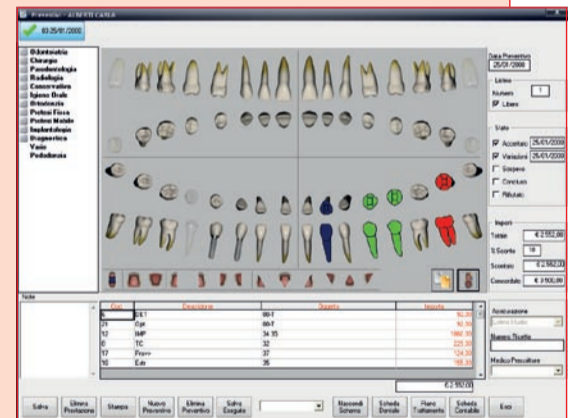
Preventivi - ALBERTO CASLA

03.25/01/2000

Odontoiatria
Chirurgia
Parodontologia
Radiologia
Conservativa
Igiene Orale
Ortodonzia
Protesi Fissa
Protesi Mobile
Implantologia
Diagnostica
Vario
Pedodonzia

Data Preventivo
25/01/2000

Listino
Numero 1
Libero

Stato
Accettato 25/01/2000
Variazioni 25/01/2000
Sospeso
Concluso
Rifiutato

Importi
Totale € 2.552,00
% Sconto 10
Scontato € 2.552,00
Concordato € 2.500,00

Note

| Dent | Descrizione | Oggetto | Importo |
|---|---|---|---|
| 6 | DET | 00-T | 92,00 |
| 21 | Cpr | 00-T | 92,00 |
| 12 | IMP | 34.10 | 1860,00 |
| 8 | TC | 32 | 225,00 |
| 17 | Pon | 37 | 124,00 |
| 10 | Edr | 35 | 169,00 |

€ 2.552,00

Avvicinazione
Listino Studio

Numero Ricetta

Medico Prescrittore

Salva | Elimina Prestazione | Stampa | Nuovo Preventivo | Elimina Preventivo | Salva Eseguite | Nascondi Schema | Scheda Dentale | Piano Trattamento | Scheda Contabile | Esci